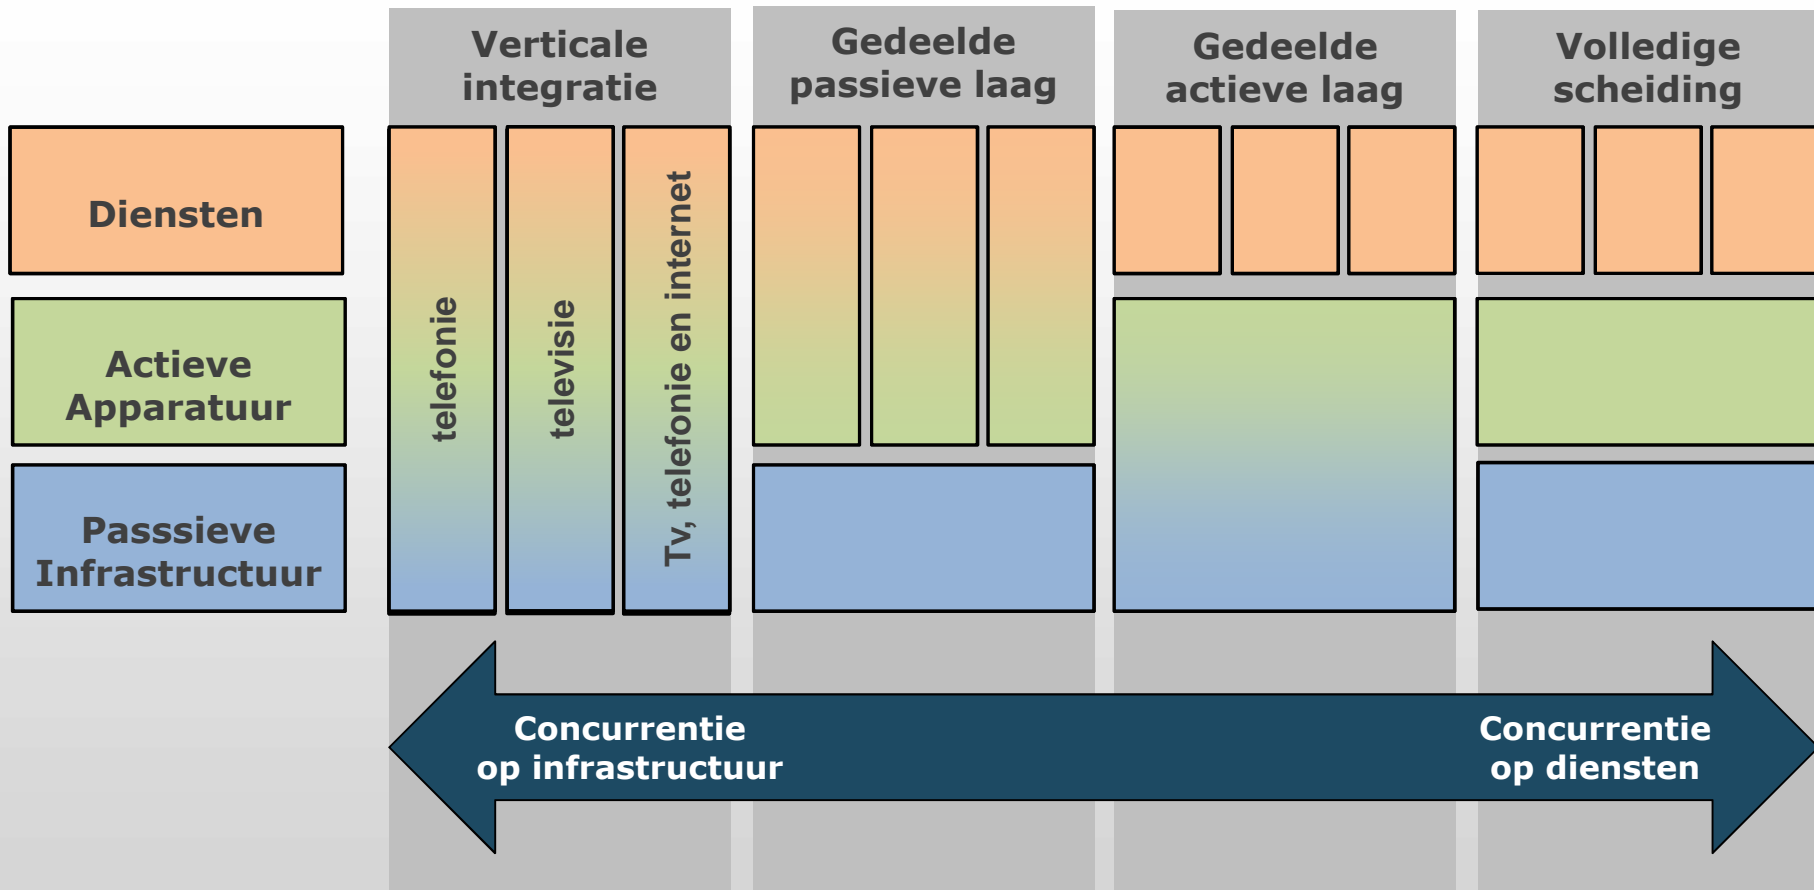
Verticale integratie

Gedeelde passieve laag

Gedeelde actieve laag

Volledige scheiding

Diensten

Actieve Apparatuur

Passsieve Infrastructuur

telefonie

televisie

Tv, telefonie en internet

Concurrentie op infrastructuur

Concurrentie op diensten